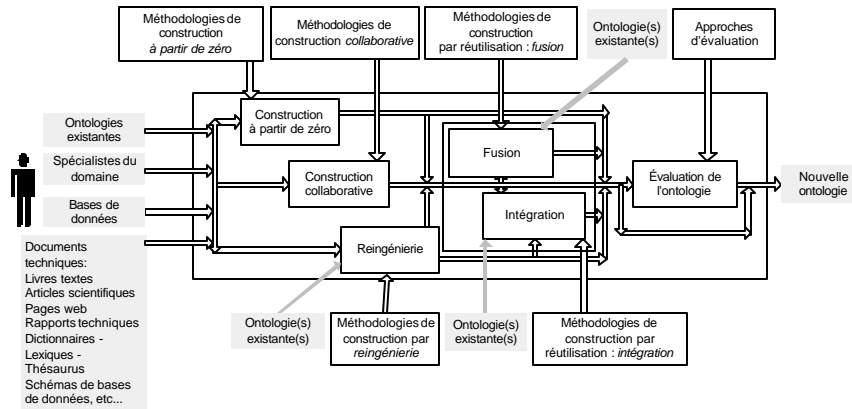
Méthodologies de construction *à partir de zéro*

Méthodologies de construction *collaborative*

Méthodologies de construction par réutilisation : *fusion*

Ontologie(s) existante(s)

Approches d'évaluation

Ontologies existantes

Spécialistes du domaine

Bases de données

Documents techniques: Livres textes Articles scientifiques Pages web Rapports techniques Dictionnaires - Lexiques - Thésaurus Schémas de bases de données, etc...

Construction à partir de zéro

Construction collaborative

Fusion

Intégration

Reingénierie

Évaluation de l'ontologie

Nouvelle ontologie

Ontologie(s) existante(s)

Méthodologies de construction par *reingénierie*

Ontologie(s) existante(s)

Méthodologies de construction par réutilisation : *intégration*